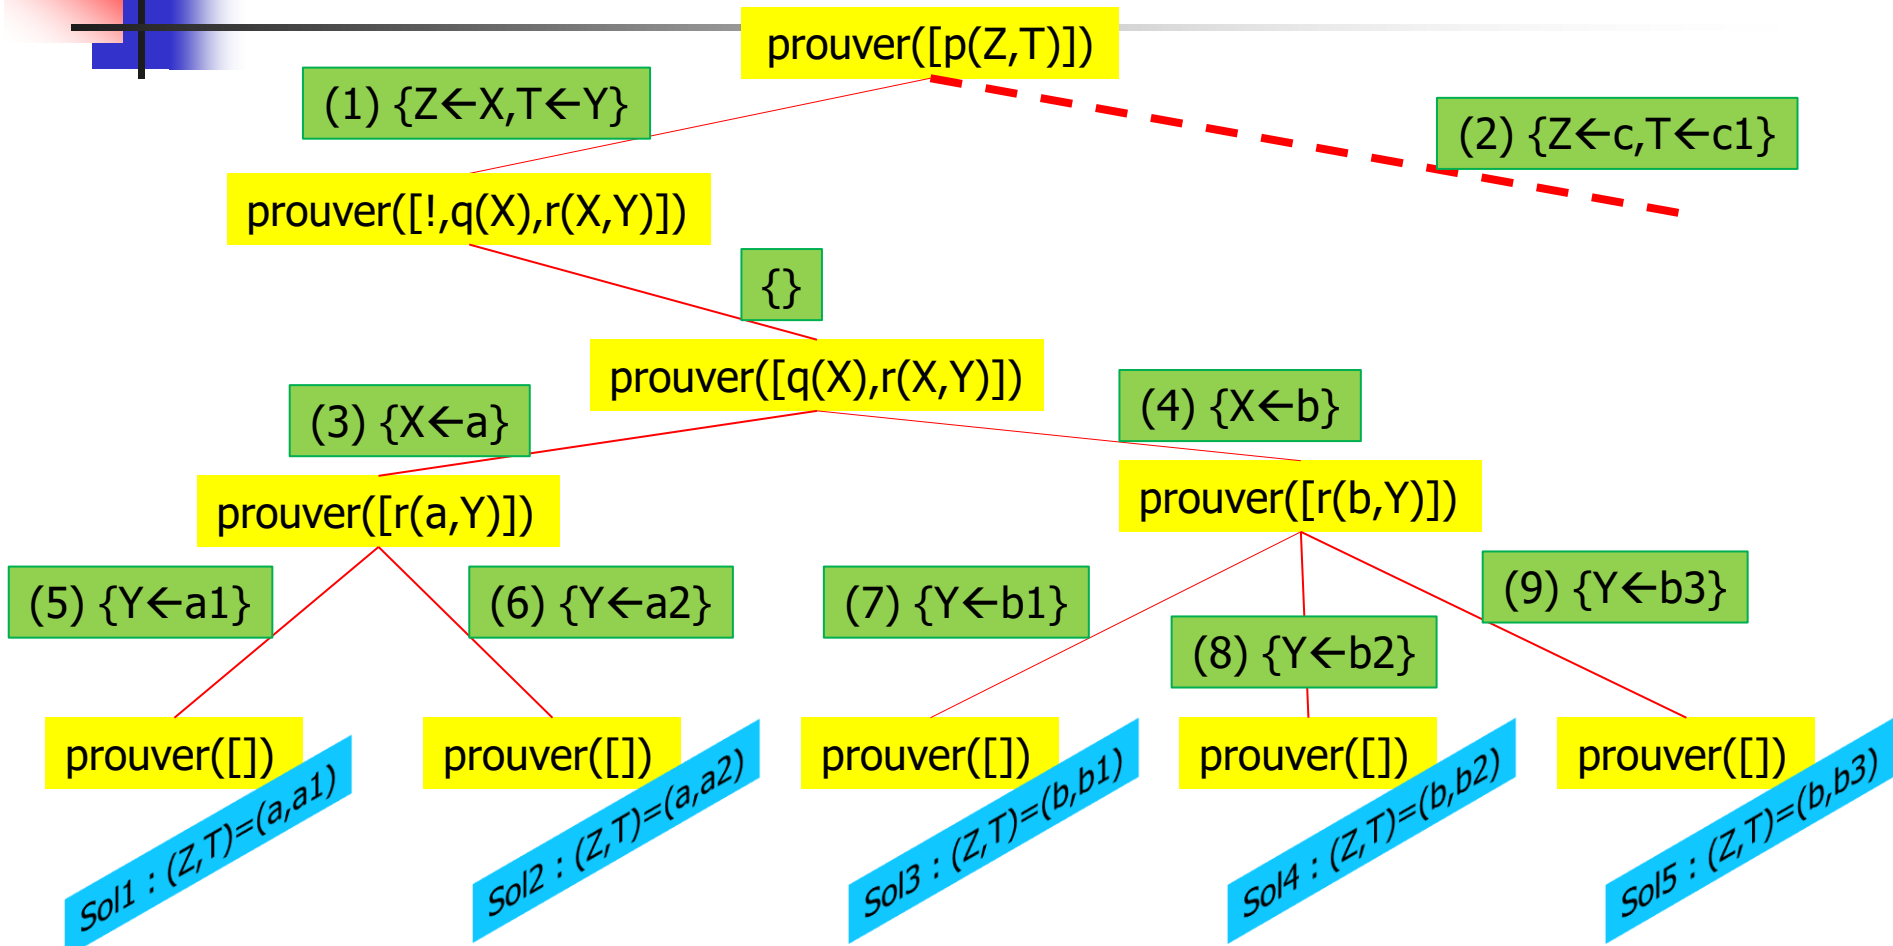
prouver([p(Z,T)])

(1) {Z←X,T←Y}

(2) {Z←c,T←c1}

prouver([!,q(X),r(X,Y)])

{}

prouver([q(X),r(X,Y)])

(3) {X←a}

(4) {X←b}

prouver([r(a,Y)])

prouver([r(b,Y)])

(5) {Y←a1}

(6) {Y←a2}

(7) {Y←b1}

(8) {Y←b2}

(9) {Y←b3}

prouver([])

prouver([])

prouver([])

prouver([])

prouver([])

Sol1 : (Z,T)=(a,a1)

Sol2 : (Z,T)=(a,a2)

Sol3 : (Z,T)=(b,b1)

Sol4 : (Z,T)=(b,b2)

Sol5 : (Z,T)=(b,b3)